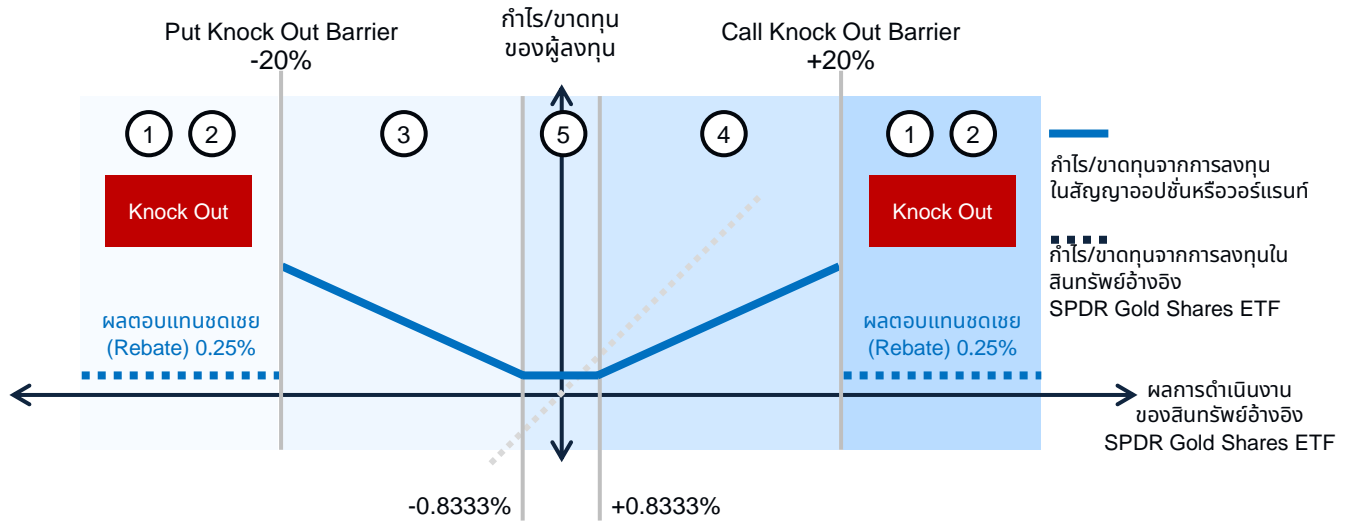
Put Knock Out Barrier
-20%

กำไร/ขาดทุน
ของผู้ลงทุน

Call Knock Out Barrier
+20%

1 2

3

5

4

1 2

Knock Out

Knock Out

กำไร/ขาดทุนจากการลงทุนในสัญญาออปชั่นหรือวอร์แรนท์

กำไร/ขาดทุนจากการลงทุนในสินทรัพย์อ้างอิง SPDR Gold Shares ETF

ผลตอบแทนชดเชย
(Rebate) 0.25%

ผลตอบแทนชดเชย
(Rebate) 0.25%

ผลการดำเนินงาน
ของสินทรัพย์อ้างอิง
SPDR Gold Shares ETF

-0.8333%

+0.8333%